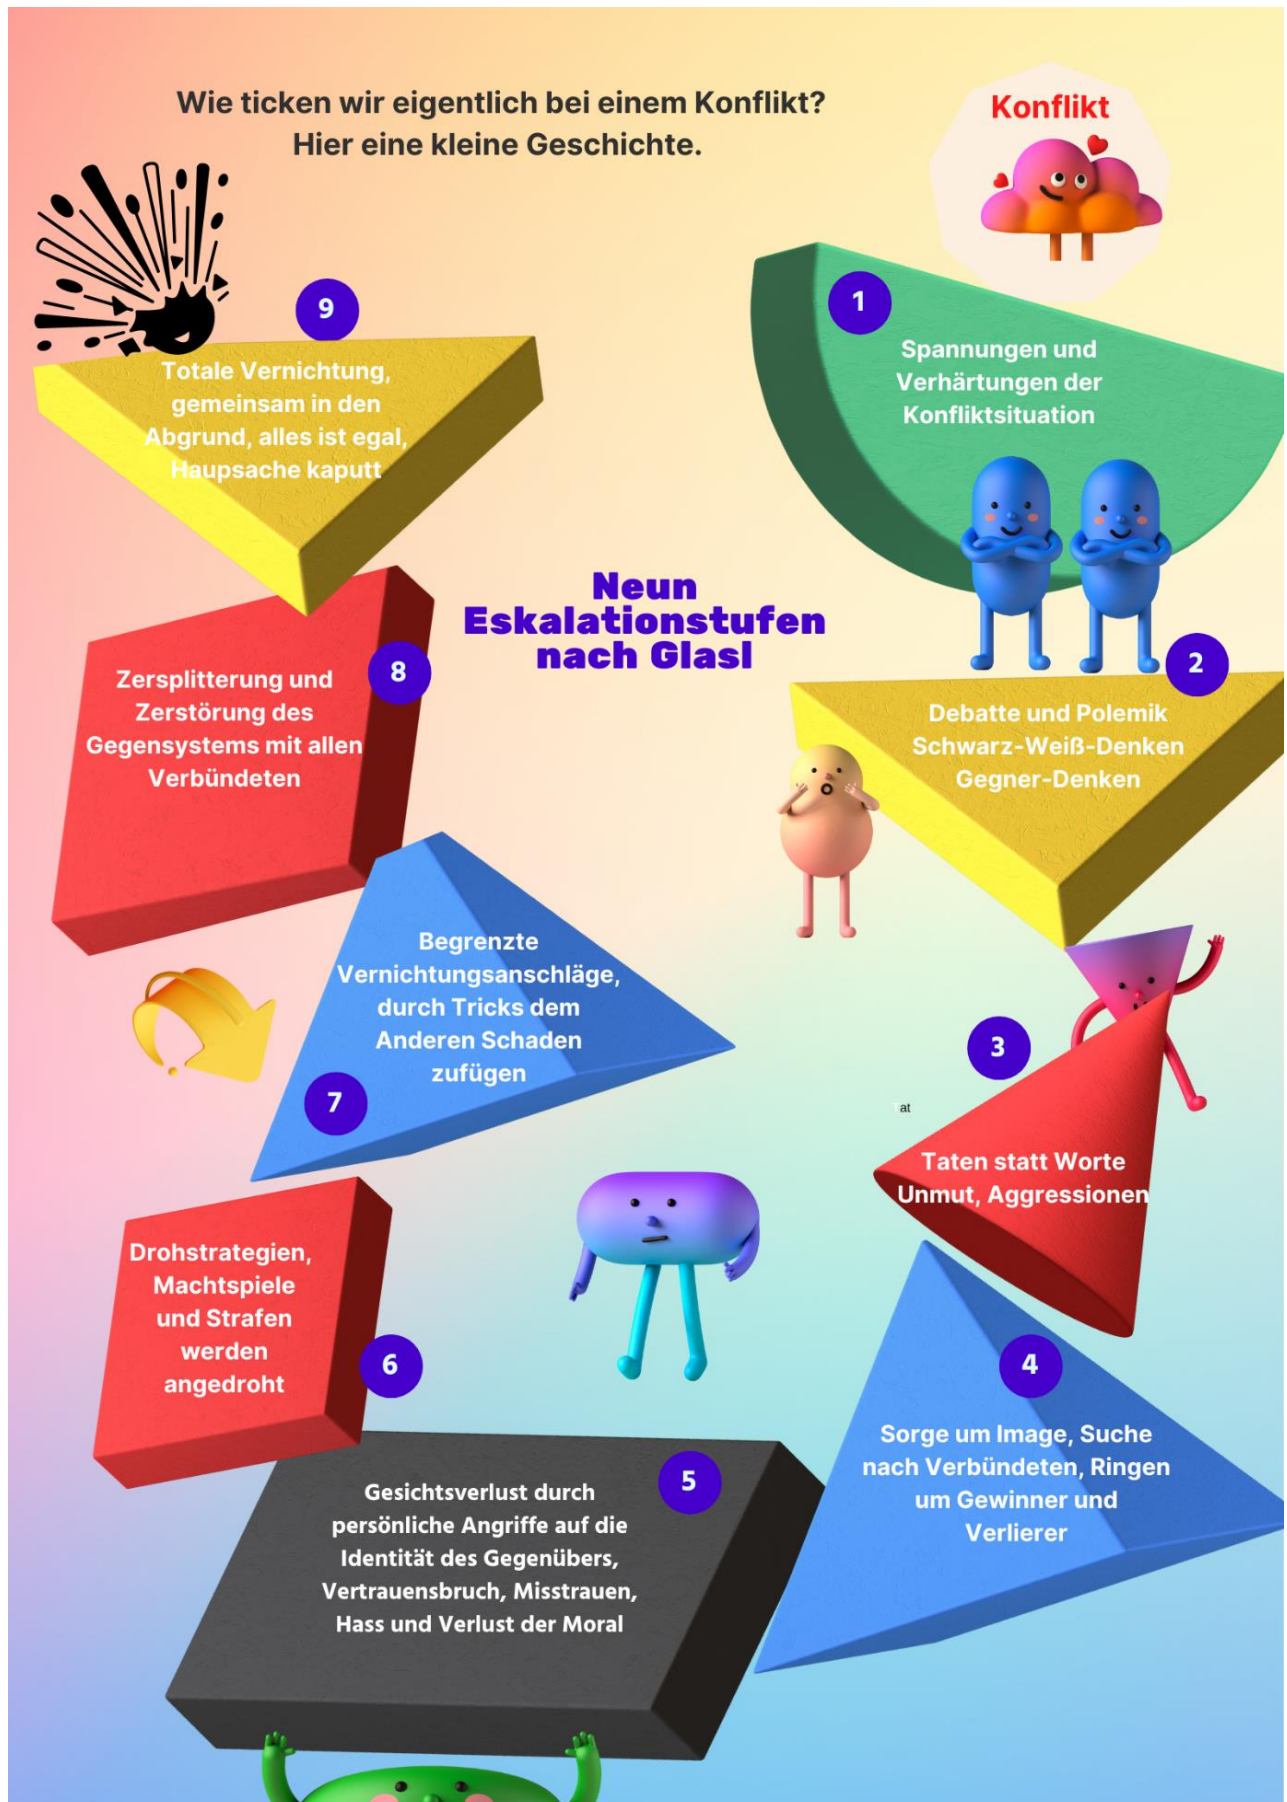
Wie ticken wir eigentlich bei einem Konflikt?
Hier eine kleine Geschichte.

Konflikt

1
Spannungen und Verhärtungen der Konfliktsituation

Neun Eskalationstufen nach Glasl

2
Debatte und Polemik
Schwarz-Weiß-Denken
Gegner-Denken

3
at
Taten statt Worte
Unmut, Aggressionen

4
Sorge um Image, Suche nach Verbündeten, Ringen um Gewinner und Verlierer

5
Gesichtsverlust durch persönliche Angriffe auf die Identität des Gegenübers, Vertrauensbruch, Misstrauen, Hass und Verlust der Moral

6
Drohstrategien, Machtspiele und Strafen werden angedroht

7
Begrenzte Vernichtungsanschläge, durch Tricks dem Anderen Schaden zufügen

8
Zersplitterung und Zerstörung des Gegensystems mit allen Verbündeten

9
Totale Vernichtung, gemeinsam in den Abgrund, alles ist egal, Haupsache kaputt